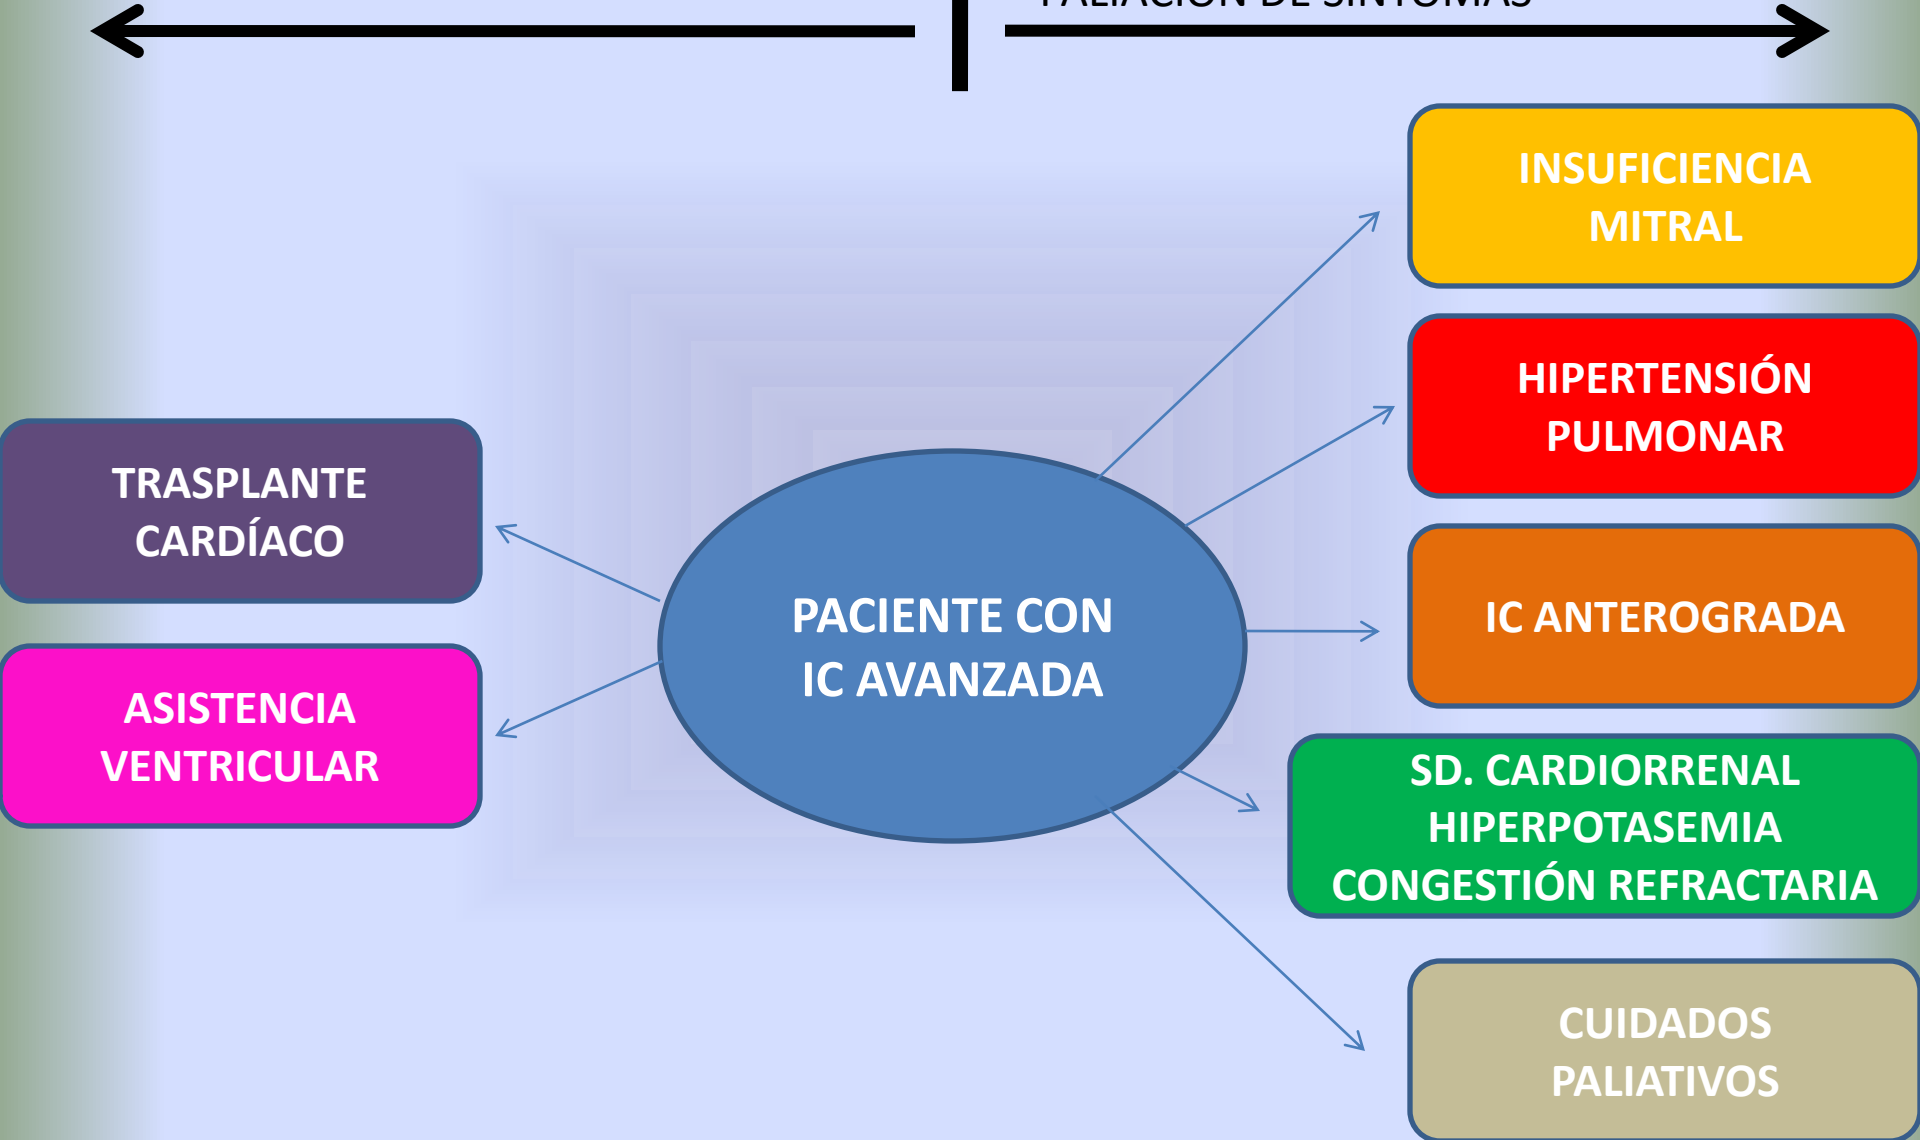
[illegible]

INSUFICIENCIA MITRAL

HIPERTENSIÓN PULMONAR

TRASPLANTE CARDÍACO

PACIENTE CON IC AVANZADA

IC ANTEROGRADA

ASISTENCIA VENTRICULAR

SD. CARDIORRENAL
HIPERPOTASEMIA
CONGESTIÓN REFRACTARIA

CUIDADOS PALIATIVOS